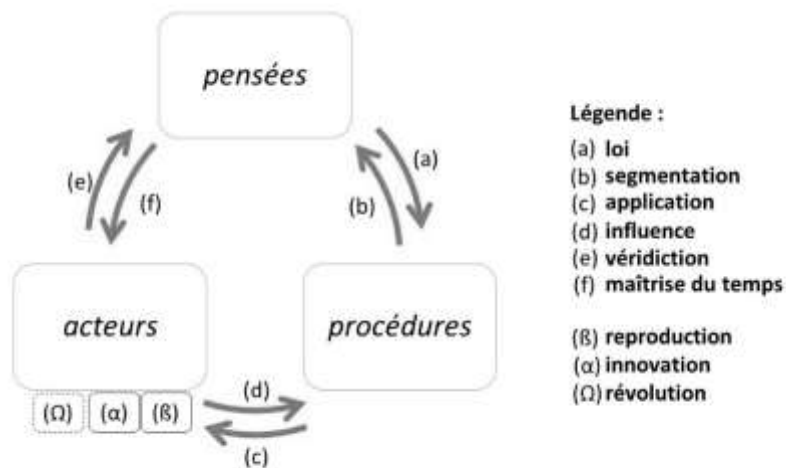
pensées

(e)
(f)
(a)
(b)

acteurs

procédures

(Ω) (α) (ß)

(d)
(c)

Légende :

(a) loi
(b) segmentation
(c) application
(d) influence
(e) véridiction
(f) maîtrise du temps

(ß) reproduction
(α) innovation
(Ω) révolution